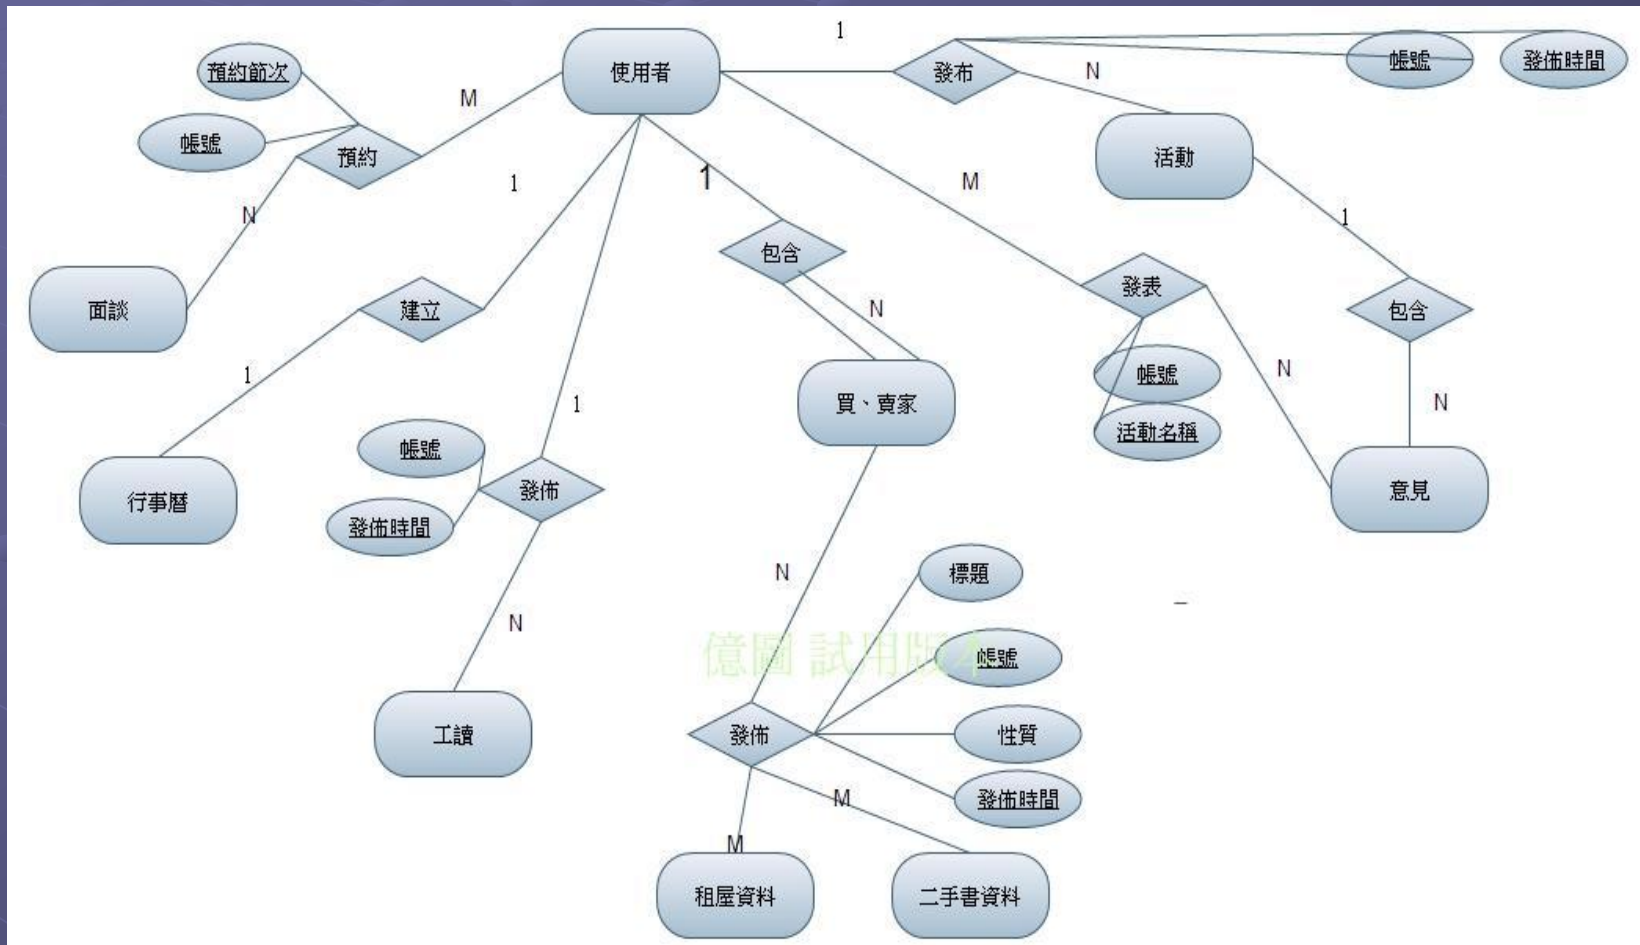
使用者

1

發布

N

帳號

發佈時間

活動

預約節次

帳號

M

預約

N

面談

1

建立

1

行事曆

1

包含

N

買、賣家

M

發表

帳號

活動名稱

N

意見

1

包含

N

帳號

發佈時間

發佈

1

N

工讀

N

標題

帳號

性質

發佈時間

發佈

M

M

租屋資料

二手書資料

億圖 試用版本